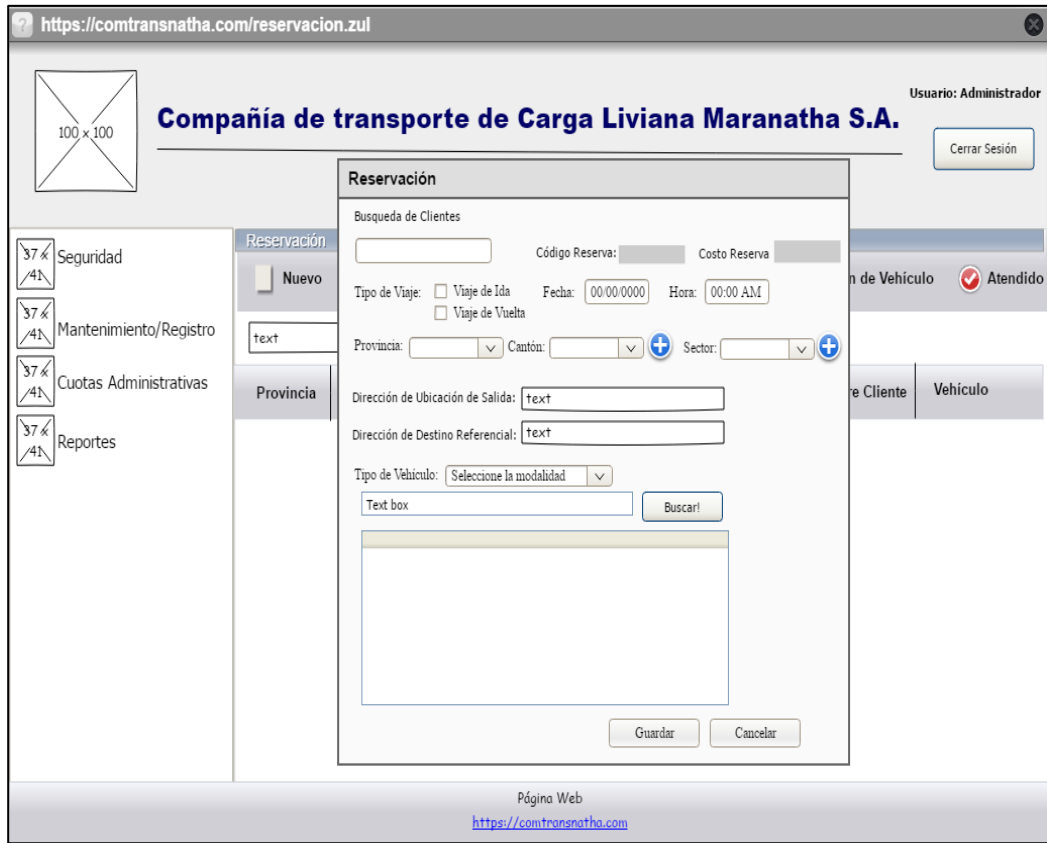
https://comtransnatha.com/reservacion.zul

100 x 100

Compañía de transporte de Carga Liviana Maranatha S.A.

Usuario: Administrador

Cerrar Sesión

37 x 41 Seguridad

37 x 41 Mantenimiento/Registro

37 x 41 Cuotas Administrativas

37 x 41 Reportes

Reservación

Nuevo

n de Vehículo

Atendido

text

Provincia

re Cliente

Vehículo

Reservación

Busqueda de Clientes

Código Reserva:

Costo Reserva

Tipo de Viaje: Viaje de Ida

Viaje de Vuelta

Fecha: 00/00/0000

Hora: 00:00 AM

Provincia:

Cantón:

Sector:

Dirección de Ubicación de Salida: text

Dirección de Destino Referencial: text

Tipo de Vehículo: Seleccione la modalidad

Text box

Buscar!

Guardar

Cancelar

Página Web

https://comtransnatha.com